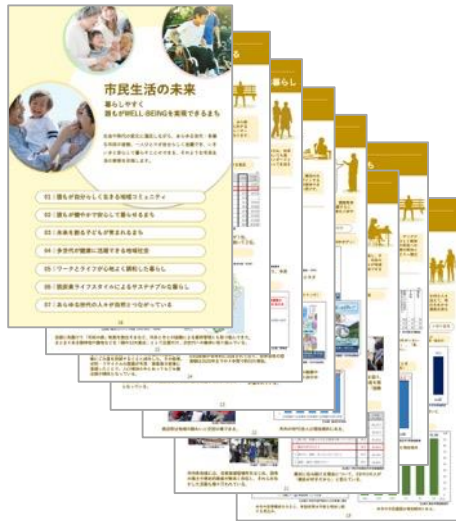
市民生活の未来

暮らしやすく
誰もがWELL-BEINGを実感できるまち

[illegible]

01 | 誰もが自分らしくなる地域コミュニティ

02 | 誰もが穏やかで安心して暮らせるまち

03 | 未来を創る子どもが育まれるまち

04 | 多世代が健康に活躍できる地域社会

05 | ワークとライフが心地よく調和した暮らし

06 | 脱炭素ライフスタイルによるサステナブルな暮らし

07 | あらゆる世代の人々が自然とつながっている

暮らし

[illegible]